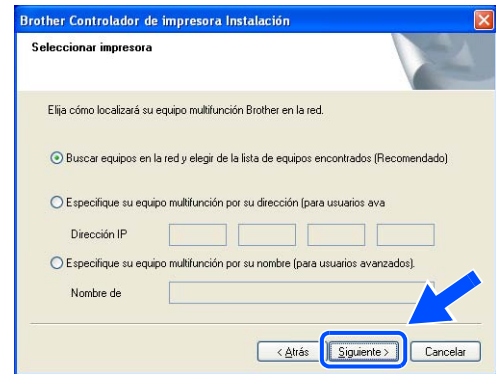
Brother Controlador de impresora Instalación

Seleccionar impresora

Elija cómo localizará su equipo multifunción Brother en la red.

Buscar equipos en la red y elegir de la lista de equipos encontrados (Recomendado)

Especifique su equipo multifunción por su dirección (para usuarios ava

Dirección IP

Especifique su equipo multifunción por su nombre (para usuarios avanzados).

Nombre de

< Atrás

Siguiente >

Cancelar